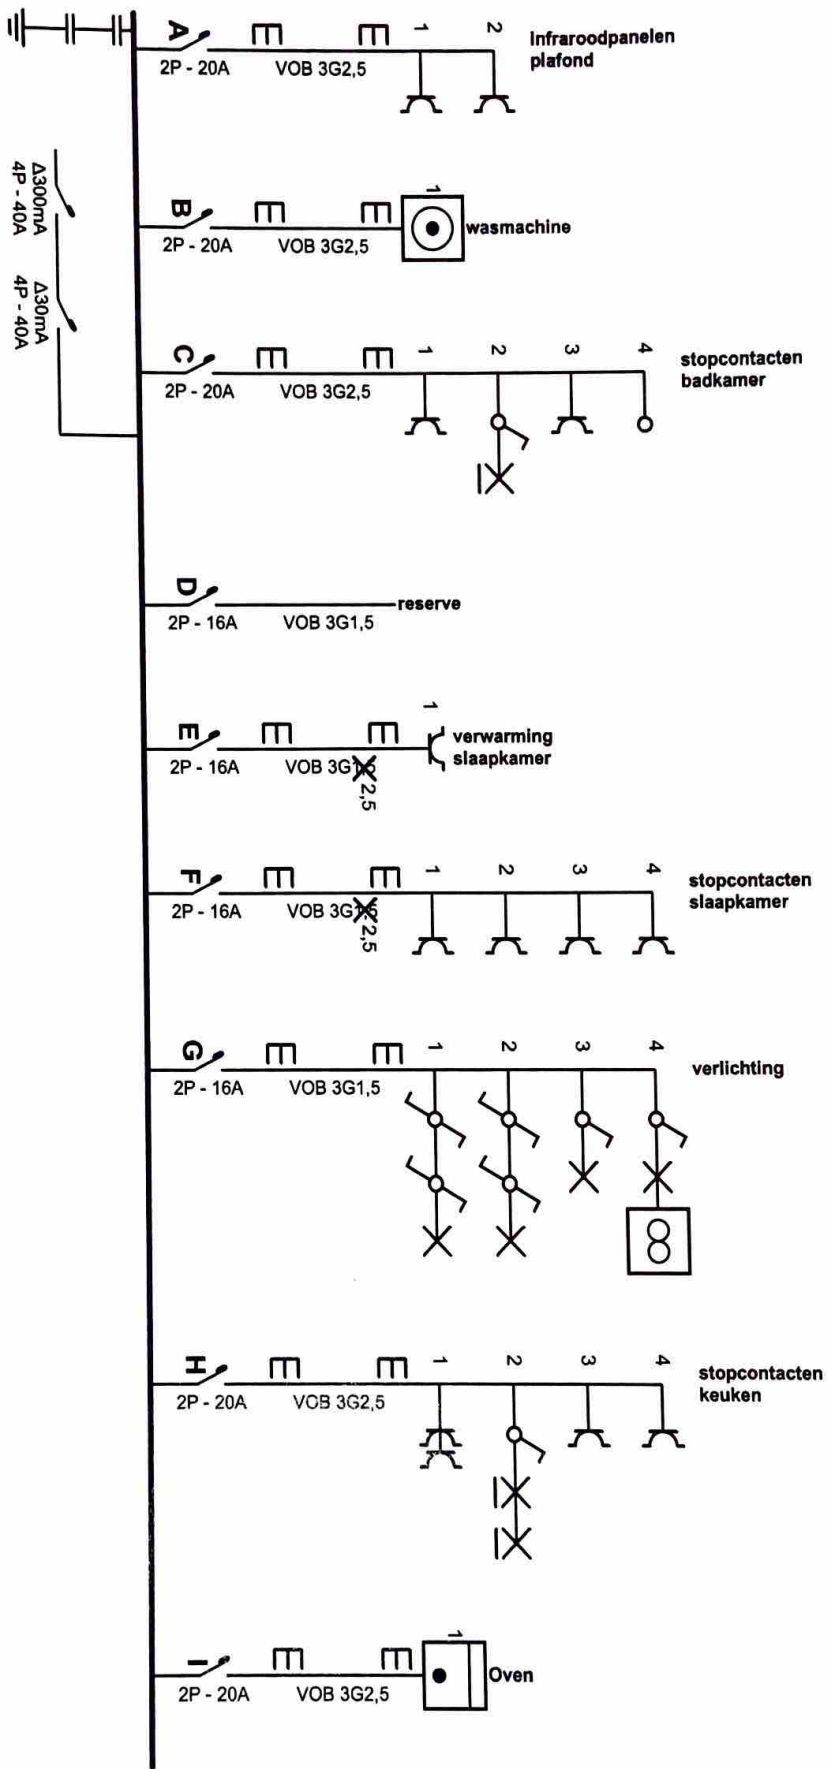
Δ300mA
4P - 40A

Δ30mA
4P - 40A

A
2P - 20A VOB 3G2,5
1 2
Infraroodpanelen plafond

B
2P - 20A VOB 3G2,5
1
wasmachine

C
2P - 20A VOB 3G2,5
1 2 3 4
stopcontacten badkamer

D
2P - 16A VOB 3G1,5
reserve

E
2P - 16A VOB 3G1,5 2,5
1
verwarming slaapkamer

F
2P - 16A VOB 3G1,5 2,5
1 2 3 4
stopcontacten slaapkamer

G
2P - 16A VOB 3G1,5
1 2 3 4
verlichting

H
2P - 20A VOB 3G2,5
1 2 3 4
stopcontacten keuken

I
2P - 20A VOB 3G2,5
1
Oven